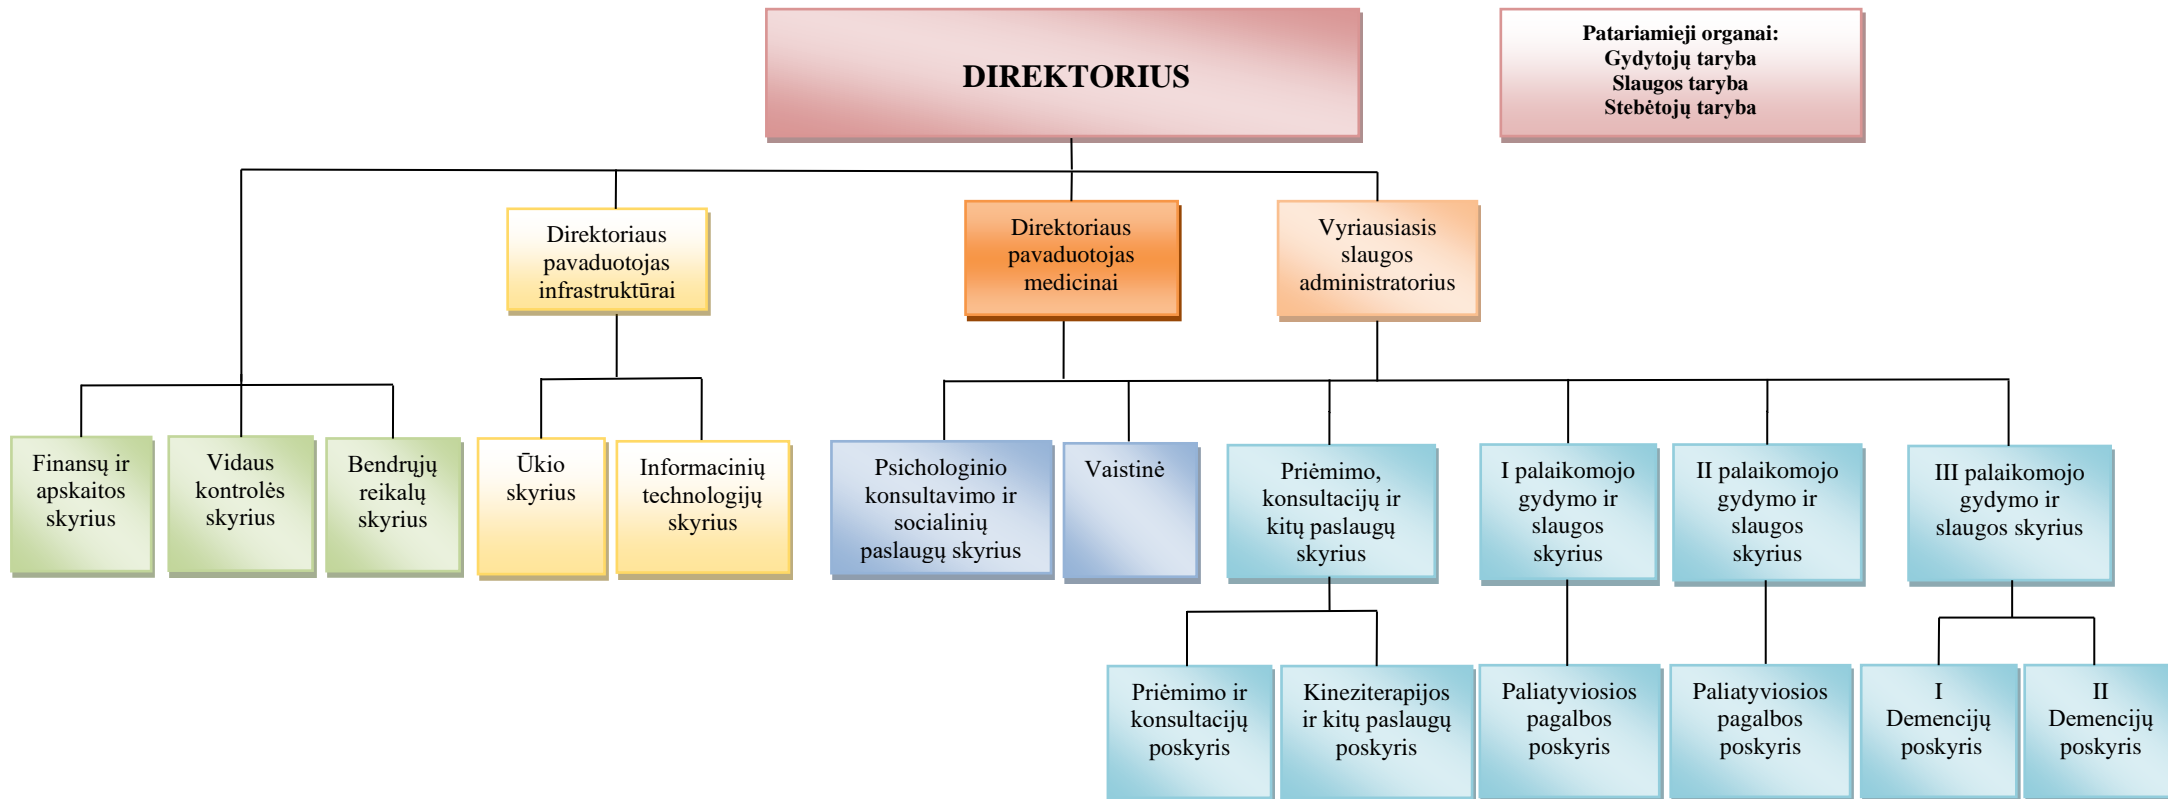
DIREKTORIUS

Patariamieji organai:
Gydytojų taryba
Slaugos taryba
Stebėtojų taryba

Direktoriaus pavaduotojas infrastruktūrai

Direktoriaus pavaduotojas medicinai

Vyriausiasis slaugos administratorius

Finansų ir apskaitos skyrius

Vidaus kontrolės skyrius

Bendrųjų reikalų skyrius

Ūkio skyrius

Informacinių technologijų skyrius

Psichologinio konsultavimo ir socialinių paslaugų skyrius

Vaistinė

Priėmimo, konsultacijų ir kitų paslaugų skyrius

I palaikomojo gydymo ir slaugos skyrius

II palaikomojo gydymo ir slaugos skyrius

III palaikomojo gydymo ir slaugos skyrius

Priėmimo ir konsultacijų poskyris

Kineziterapijos ir kitų paslaugų poskyris

Paliatyviosios pagalbos poskyris

Paliatyviosios pagalbos poskyris

I Demencijų poskyris

II Demencijų poskyris